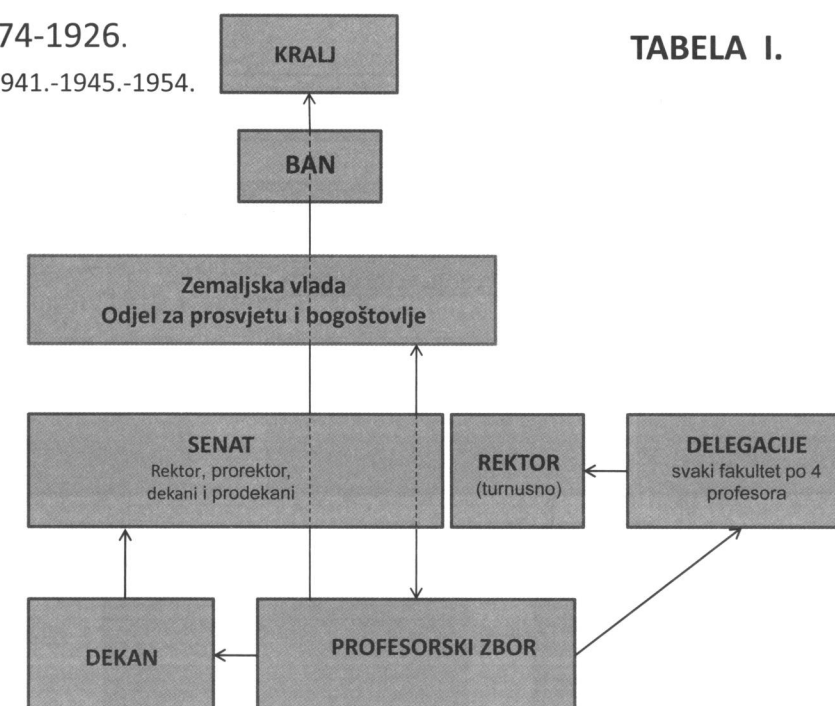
74-1926.
941.-1945.-1954.

KRALJ

TABELA I.

BAN

Zemaljska vlada
Odjel za prosvjetu i bogoštovlje

SENAT
Rektor, prorektor, dekani i prodekani

REKTOR
(turnusno)

DELEGACIJE
svaki fakultet po 4 profesora

DEKAN

PROFESORSKI ZBOR